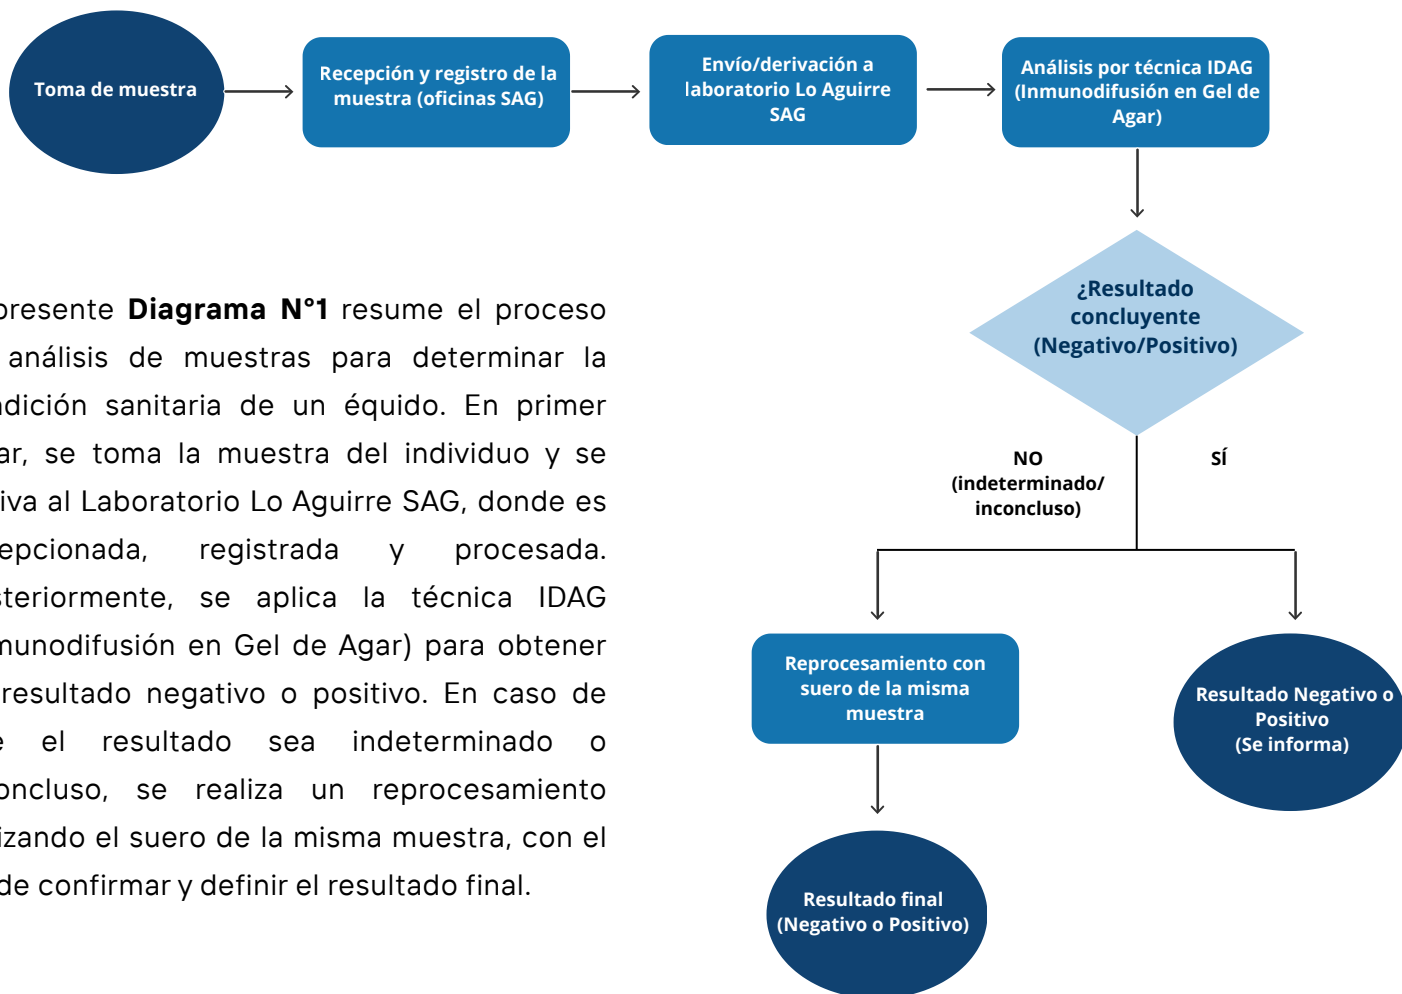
Toma de muestra

Recepción y registro de la muestra (oficinas SAG)

Envío/derivación a laboratorio Lo Aguirre SAG

Análisis por técnica IDAG (Inmunodifusión en Gel de Agar)

¿Resultado concluyente (Negativo/Positivo)

NO (indeterminado/ inconcluso)

SÍ

Reprocesamiento con suero de la misma muestra

Resultado Negativo o Positivo (Se informa)

Resultado final (Negativo o Positivo)

presente **Diagrama N°1** resume el proceso análisis de muestras para determinar la ndición sanitaria de un équido. En primer ar, se toma la muestra del individuo y se iva al Laboratorio Lo Aguirre SAG, donde es epcionada, registrada y procesada. teriormente, se aplica la técnica IDAG munodifusión en Gel de Agar) para obtener resultado negativo o positivo. En caso de e el resultado sea indeterminado o oncluso, se realiza un reprocesamiento izando el suero de la misma muestra, con el de confirmar y definir el resultado final.